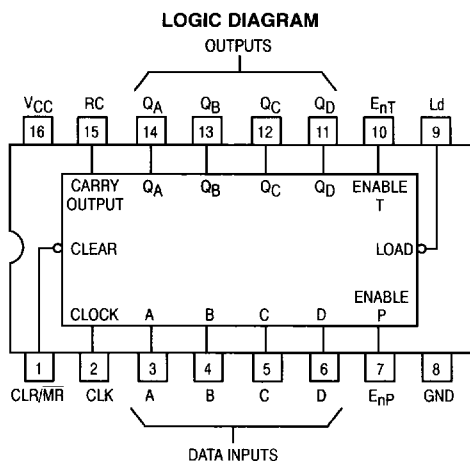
LOGIC DIAGRAM

OUTPUTS

$V_{CC}$ RC $Q_A$ $Q_B$ $Q_C$ $Q_D$ $E_nT$ Ld

16 15 14 13 12 11 10 9

CARRY OUTPUT $Q_A$ $Q_B$ $Q_C$ $Q_D$ ENABLE T

CLEAR

LOAD

ENABLE P

CLOCK A B C D

1 2 3 4 5 6 7 8

CLR/$\overline{MR}$ CLK A B C D $E_nP$ GND

DATA INPUTS